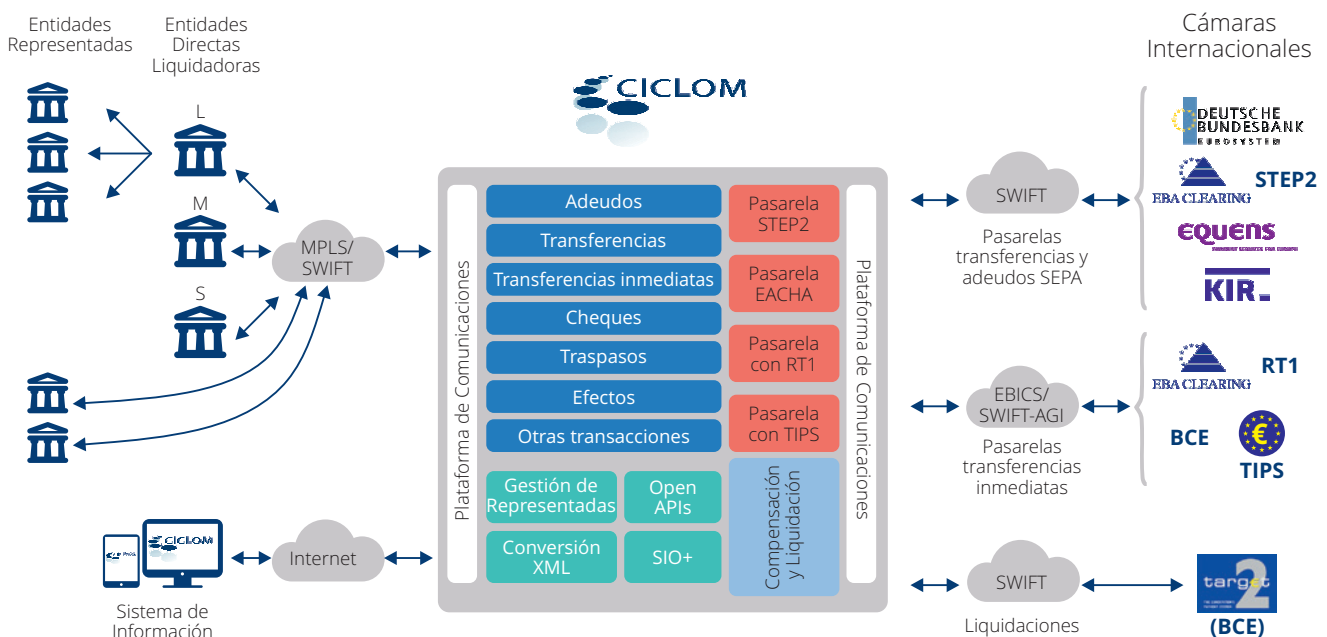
Entidades Representadas

Entidades Directas Liquidadoras

L

M

S

MPLS/ SWIFT

CICLOM

Plataforma de Comunicaciones

Adeudos

Transferencias

Transferencias inmediatas

Cheques

Traspasos

Efectos

Otras transacciones

Pasarela STEP2

Pasarela EACHA

Pasarela con RT1

Pasarela con TIPS

Gestión de Representadas

Open APIs

Conversión XML

SIO+

Compensación y Liquidación

Plataforma de Comunicaciones

CICLOM

Internet

Sistema de Información

Cámaras Internacionales

SWIFT

Pasarelas transferencias y adeudos SEPA

DEUTSCHE BUNDESBANK EUROSYSTEM

EBA CLEARING

STEP2

EQUENS

KIR

EBICS/ SWIFT-AGI

Pasarelas transferencias inmediatas

EBA CLEARING

RT1

BCE

TIPS

SWIFT

Liquidaciones

target 2

(BCE)